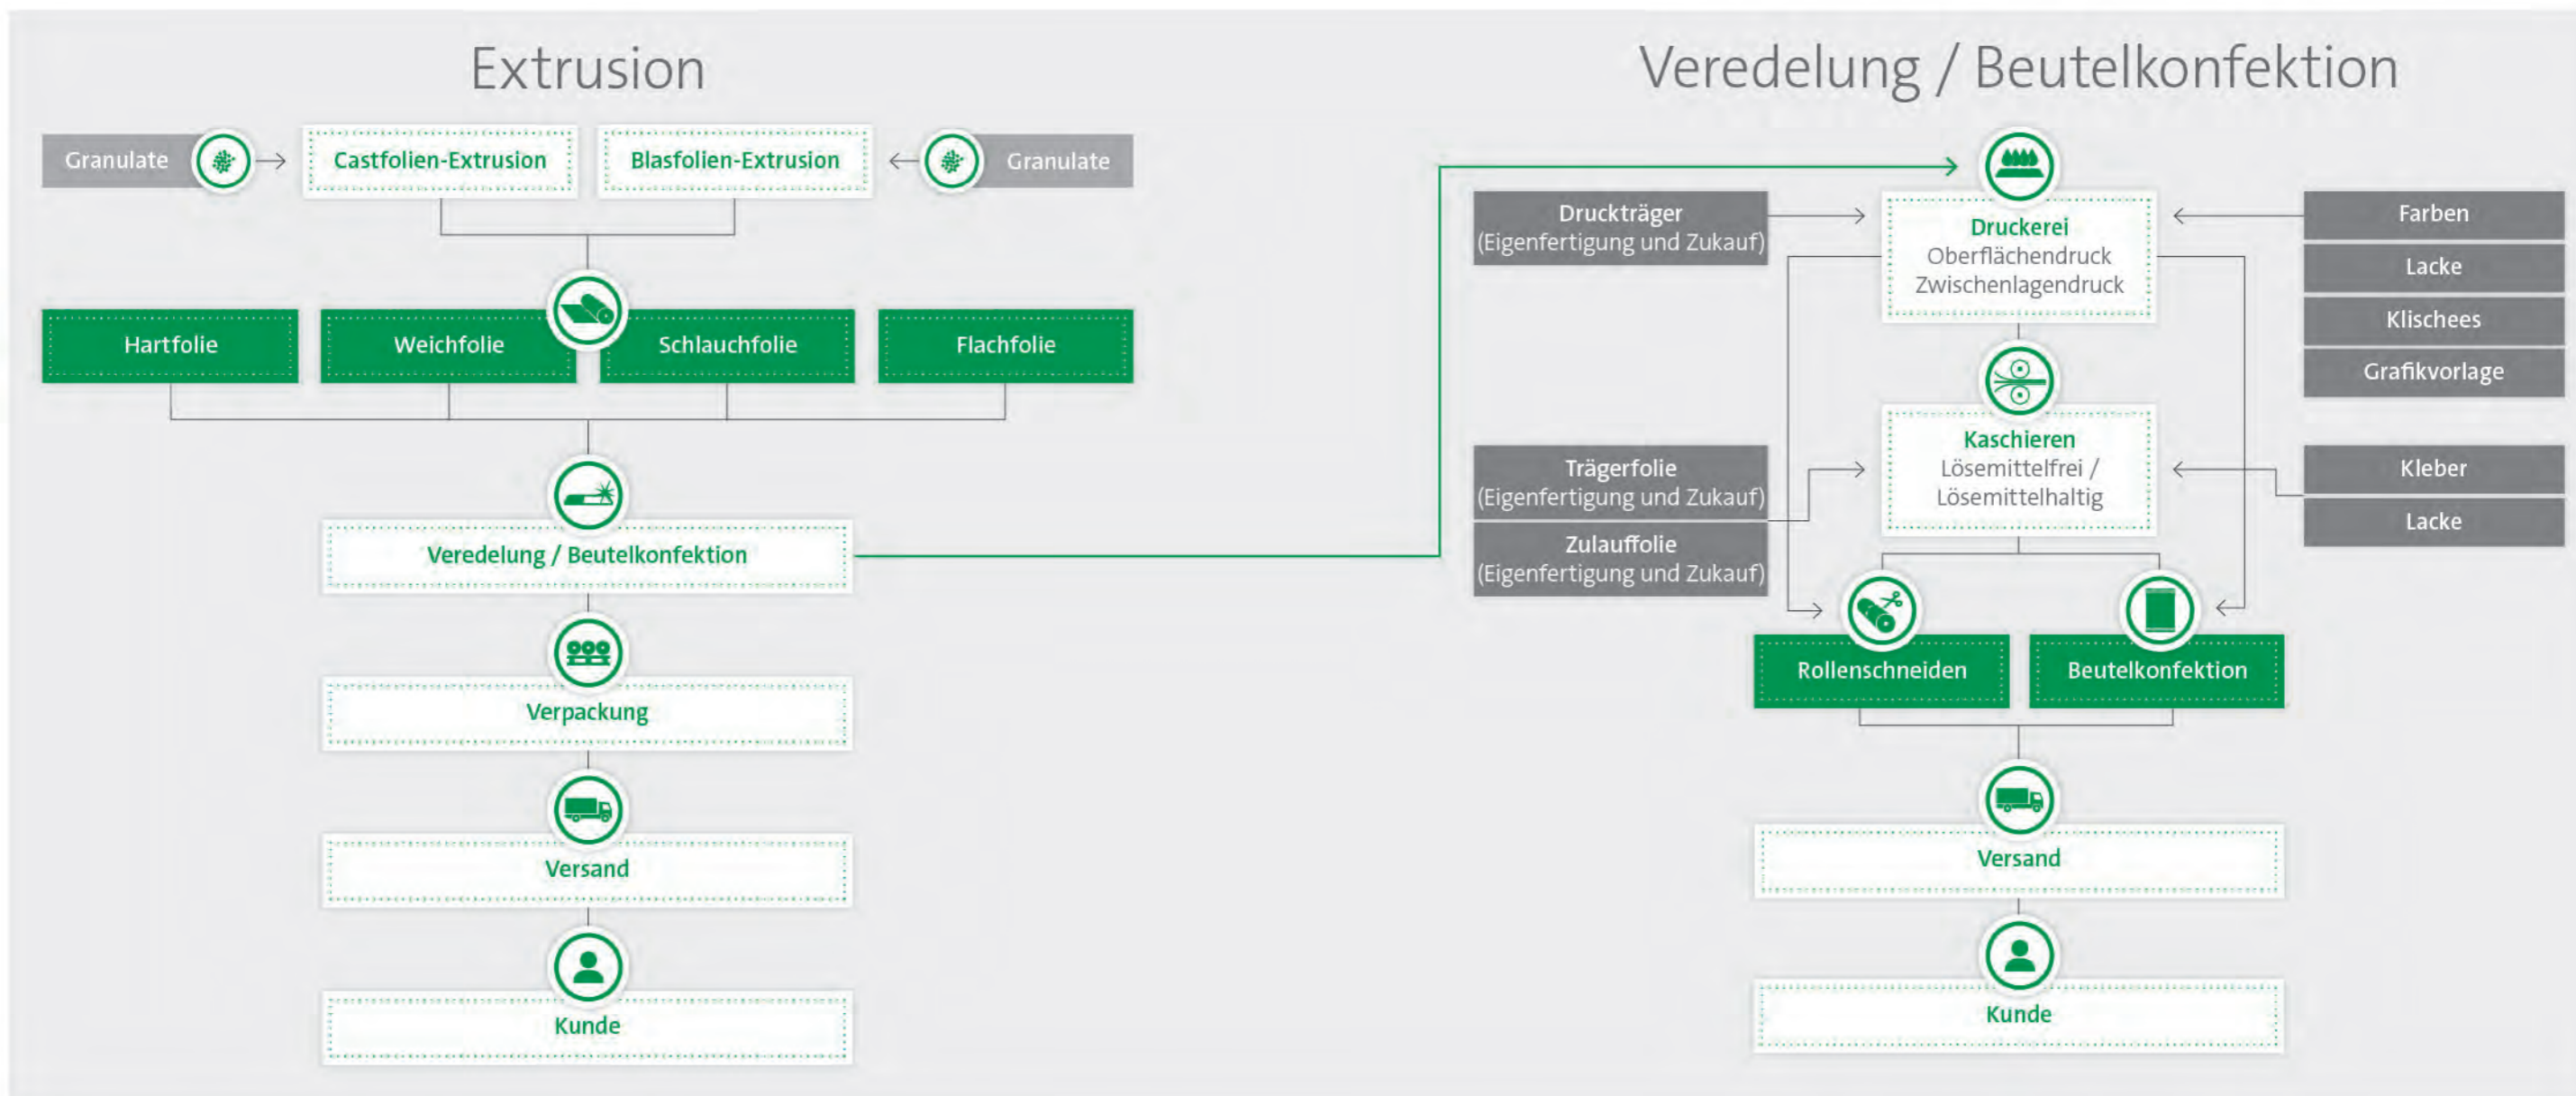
Extrusion

Granulate

Castfolien-Extrusion

Blasfolien-Extrusion

Granulate

Hartfolie

Weichfolie

Schlauchfolie

Flachfolie

Veredelung / Beutelkonfektion

Verpackung

Versand

Kunde

Veredelung / Beutelkonfektion

Druckträger
(Eigenfertigung und Zukauf)

Druckerei
Oberflächendruck
Zwischenlagendruck

Farben

Lacke

Klischees

Grafikvorlage

Trägerfolie
(Eigenfertigung und Zukauf)

Kaschieren
Lösemittelfrei /
Lösemittelhaltig

Kleber

Lacke

Zulauffolie
(Eigenfertigung und Zukauf)

Rollenschneiden

Beutelkonfektion

Versand

Kunde